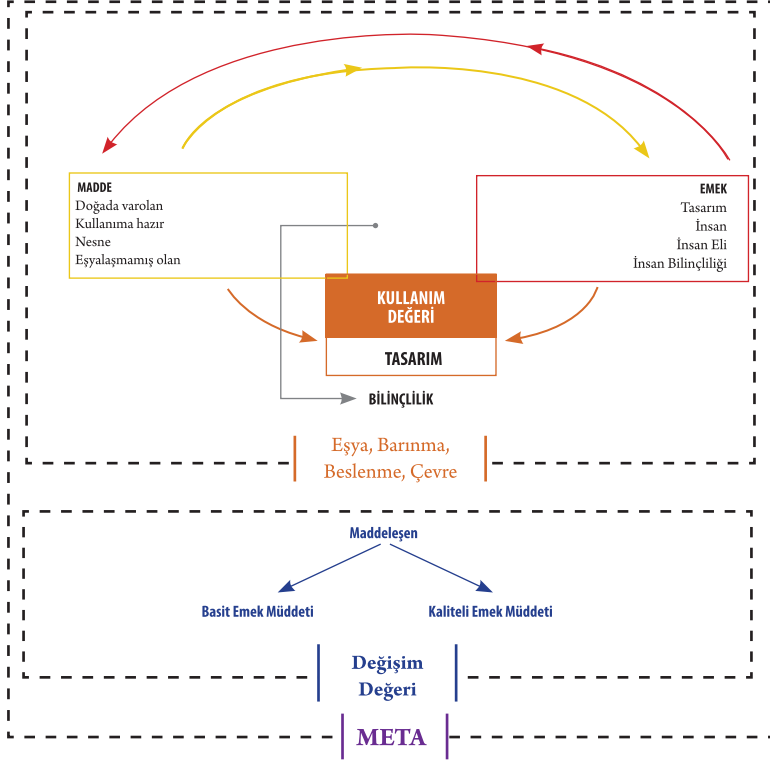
MADDE
Doğada varolan
Kullanıma hazır
Nesne
Eşyalaşmamış olan

EMEK
Tasarım
İnsan
İnsan Eli
İnsan Bilinçliliği

KULLANIM DEĞERİ

TASARIM

BİLİNÇLİLİK

Eşya, Barınma, Beslenme, Çevre

Maddeleşen

Basit Emek Müddeti

Kaliteli Emek Müddeti

Değişim Değeri

META